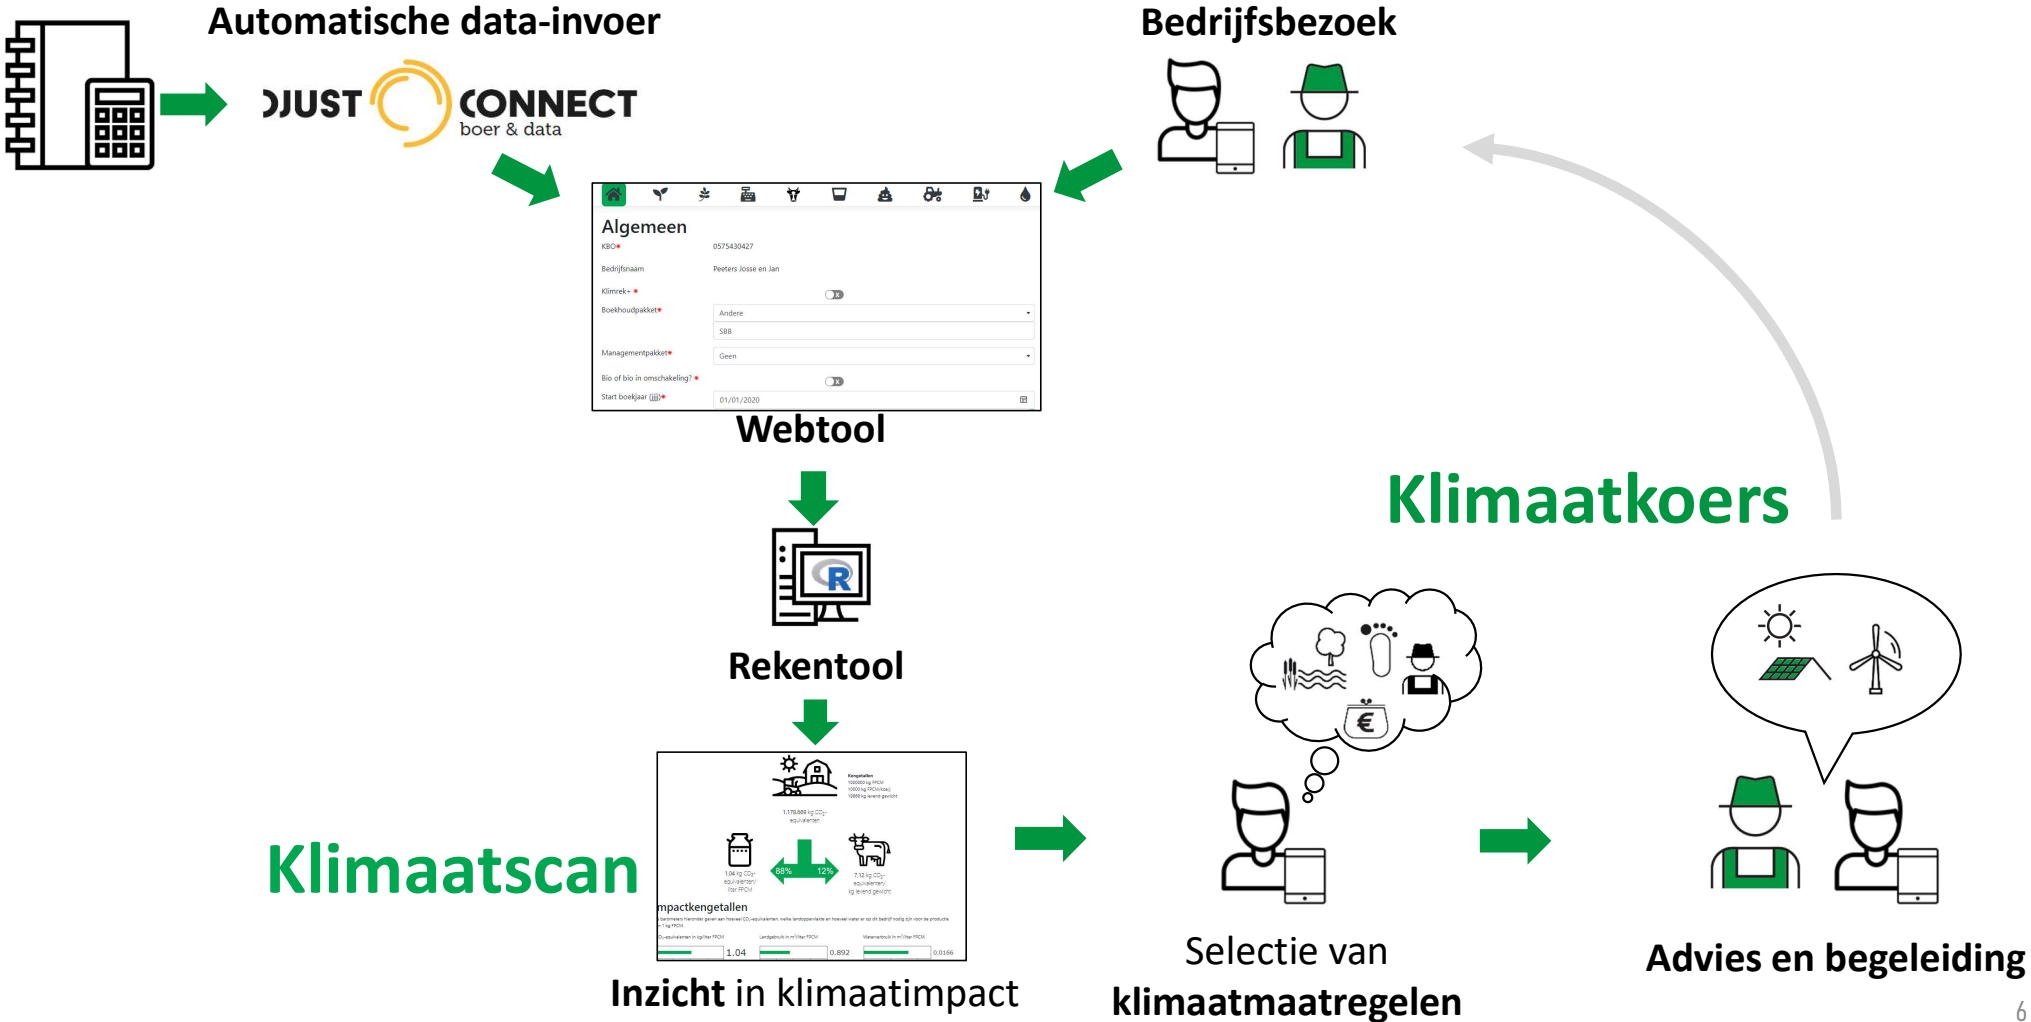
Automatische data-invoer

DJUST CONNECT boer & data

Bedrijfsbezoek

Algemeen

KBO* 0575430427

Bedrijfsnaam Peeters Josse en Jan

Klimrek+ *

Boekhoudpakket* Andere

SBB

Managementpakket* Geen

Bio of bio in omschakeling? *

Start boekjaar * 01/01/2020

Webtool

Rekentool

Klimaatkoers

Kengetallen

1.170.669 kg $CO_2$-equivalenten

1.04 kg $CO_2$-equivalenten/ liter FPCM

88% 12%

7.12 kg $CO_2$-equivalenten/ kg levend gewicht

mpactkengetallen

1.04 0.892 0.0166

Klimaatscan

Inzicht in klimaatimpact

Selectie van klimaatmaatregelen

Advies en begeleiding

6